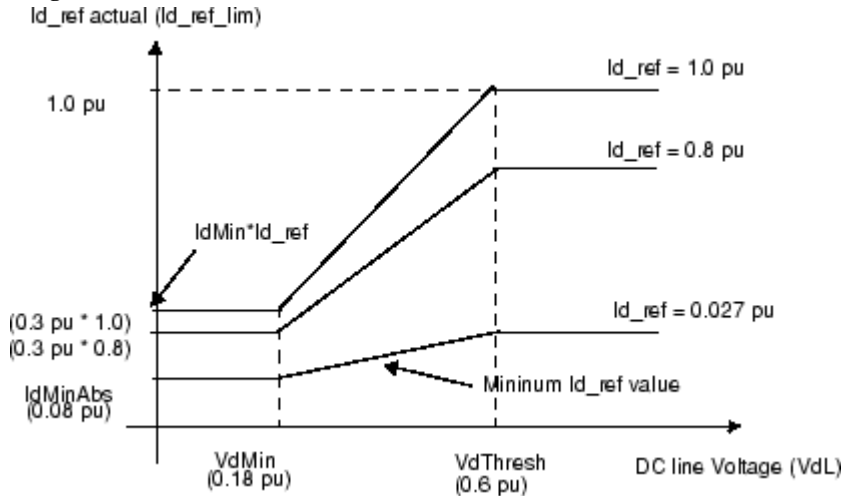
Id_ref actual (Id_ref_lim)

1.0 pu

Id_ref = 1.0 pu

Id_ref = 0.8 pu

IdMin*Id_ref

(0.3 pu * 1.0)
(0.3 pu * 0.8)

Id_ref = 0.027 pu

IdMinAbs
(0.08 pu)

Mininum Id_ref value

VdMin
(0.18 pu)

VdThresh
(0.6 pu)

DC line Voltage (VdL)